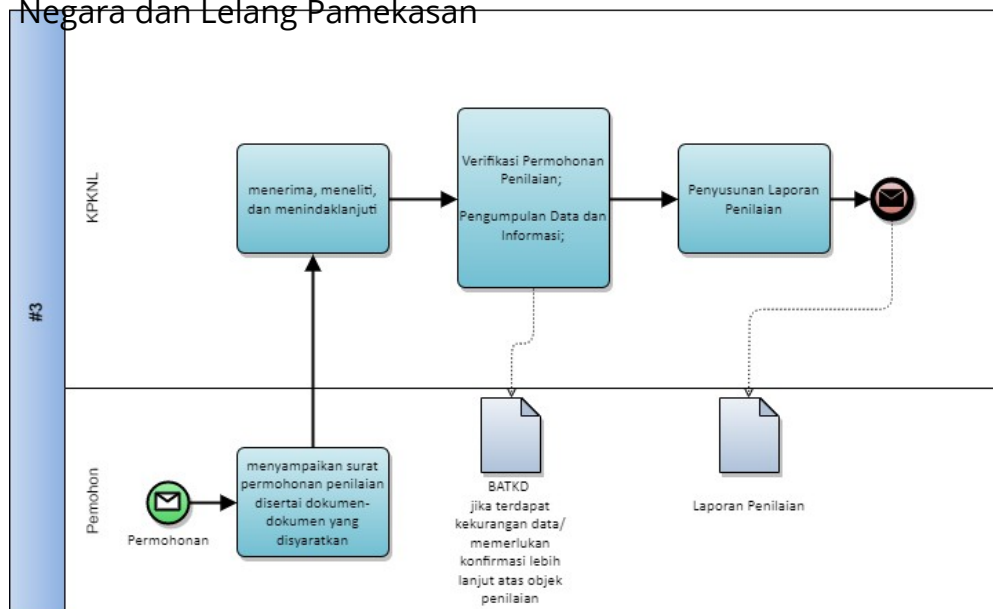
Negara dan Lelang Pamekasan

#3

KPKNL

menerima, meneliti, dan menindaklanjuti

Verifikasi Permohonan Penilaian;

Pengumpulan Data dan Informasi;

Penyusunan Laporan Penilaian

Pemohon

Permohonan

menyampaikan surat permohonan penilaian disertai dokumen-dokumen yang disyaratkan

BATKD
jika terdapat kekurangan data/ memerlukan konfirmasi lebih lanjut atas objek penilaian

Laporan Penilaian